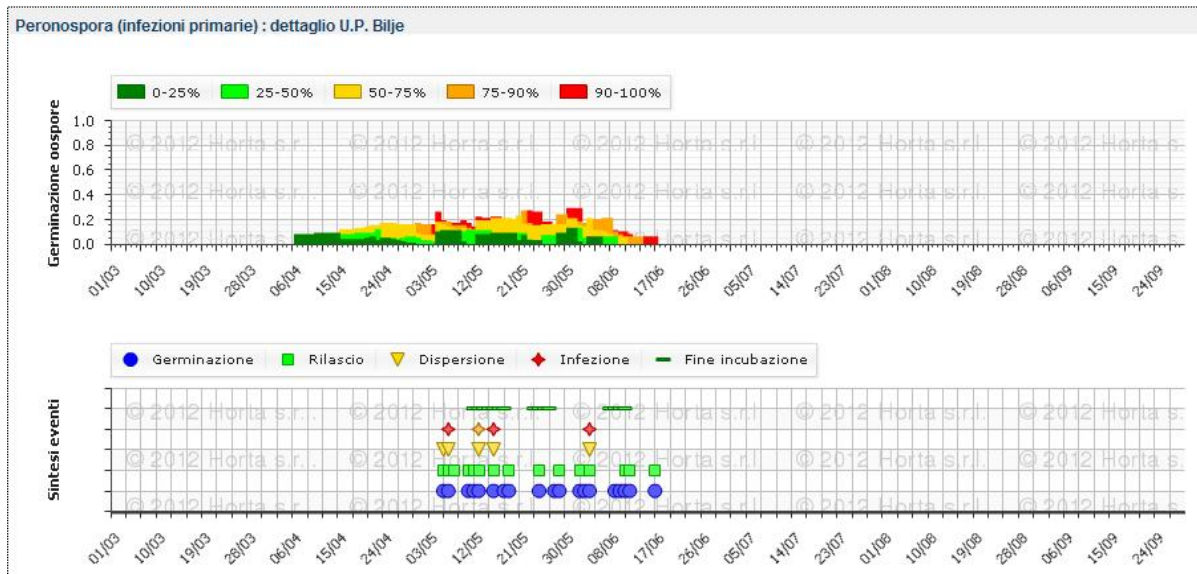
Peronospora (infezioni primarie) : dettaglio U.P. Bilje

0-25% 25-50% 50-75% 75-90% 90-100%

Germinazione oospore

1.0
0.8
0.6
0.4
0.2
0.0

© 2012 Horta s.r.l.

01/03 10/03 19/03 28/03 06/04 15/04 24/04 03/05 12/05 21/05 30/05 08/06 17/06 26/06 05/07 14/07 23/07 01/08 10/08 19/08 28/08 06/09 15/09 24/09

Germinazione Rilascio Dispersione Infezione Fine incubazione

Sintesi eventi

© 2012 Horta s.r.l.

01/03 10/03 19/03 28/03 06/04 15/04 24/04 03/05 12/05 21/05 30/05 08/06 17/06 26/06 05/07 14/07 23/07 01/08 10/08 19/08 28/08 06/09 15/09 24/09